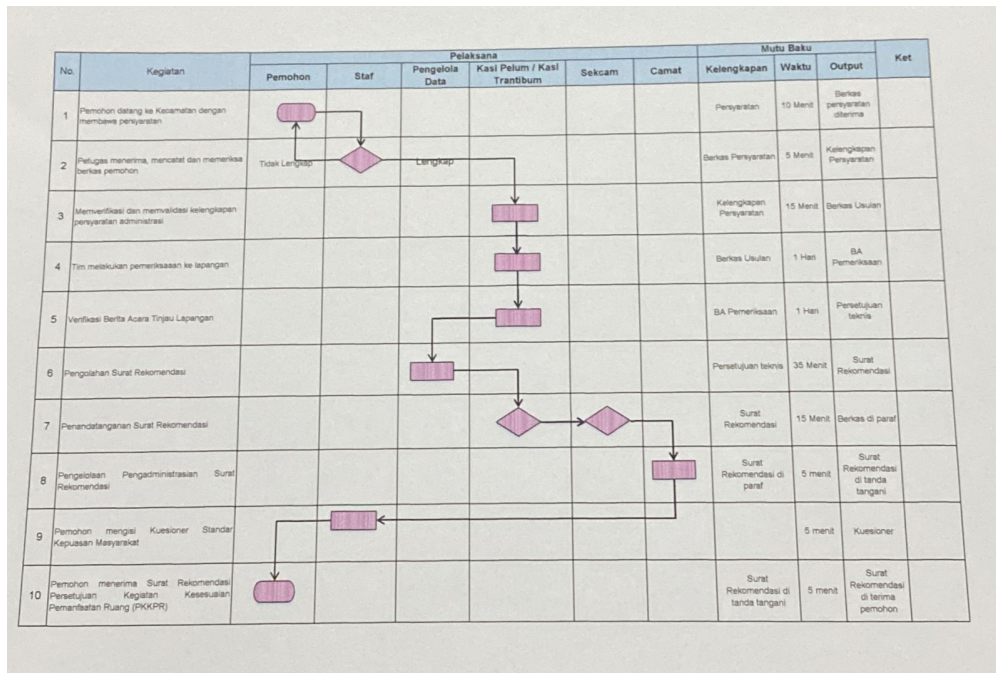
| No. | Kegiatan | Pemohon | Staf | Pengelola Data | Kasi Pelum / Kasi Trantibum | Sekcam | Camat | Kelengkapan | Waktu | Output | Ket |
|---|---|---|---|---|---|---|---|---|---|---|---|
| 1 | Pemohon datang ke Kecamatan dengan membawa persyaratan | | | | | | | Persyaratan | 10 Menit | Berkas persyaratan diterima | |
| 2 | Petugas menerima, mencatat dan memeriksa berkas pemohon | Tidak Lengkap | | Lengkap | | | | Berkas Persyaratan | 5 Menit | Kelengkapan Persyaratan | |
| 3 | Memverifikasi dan memvalidasi kelengkapan persyaratan administrasi | | | | | | | Kelengkapan Persyaratan | 15 Menit | Berkas Usulan | |
| 4 | Tim melakukan pemeriksaan ke lapangan | | | | | | | Berkas Usulan | 1 Hari | BA Pemeriksaan | |
| 5 | Verifikasi Berita Acara Tinjau Lapangan | | | | | | | BA Pemeriksaan | 1 Hari | Persetujuan teknis | |
| 6 | Pengolahan Surat Rekomendasi | | | | | | | Persetujuan teknis | 35 Menit | Surat Rekomendasi | |
| 7 | Penandatanganan Surat Rekomendasi | | | | | | | Surat Rekomendasi | 15 Menit | Berkas di paraf | |
| 8 | Pengelolaan Pengadministrasian Surat Rekomendasi | | | | | | | Surat Rekomendasi di paraf | 5 menit | Surat Rekomendasi di tanda tangani | |
| 9 | Pemohon mengisi Kuesioner Standar Kepuasan Masyarakat | | | | | | | | 5 menit | Kuesioner | |
| 10 | Pemohon menerima Surat Rekomendasi Persetujuan Kegiatan Kesesuaian Pemanfaatan Ruang (PKKPR) | | | | | | | Surat Rekomendasi di tanda tangani | 5 menit | Surat Rekomendasi di terima pemohon | |

Pelaksana
Mutu Baku